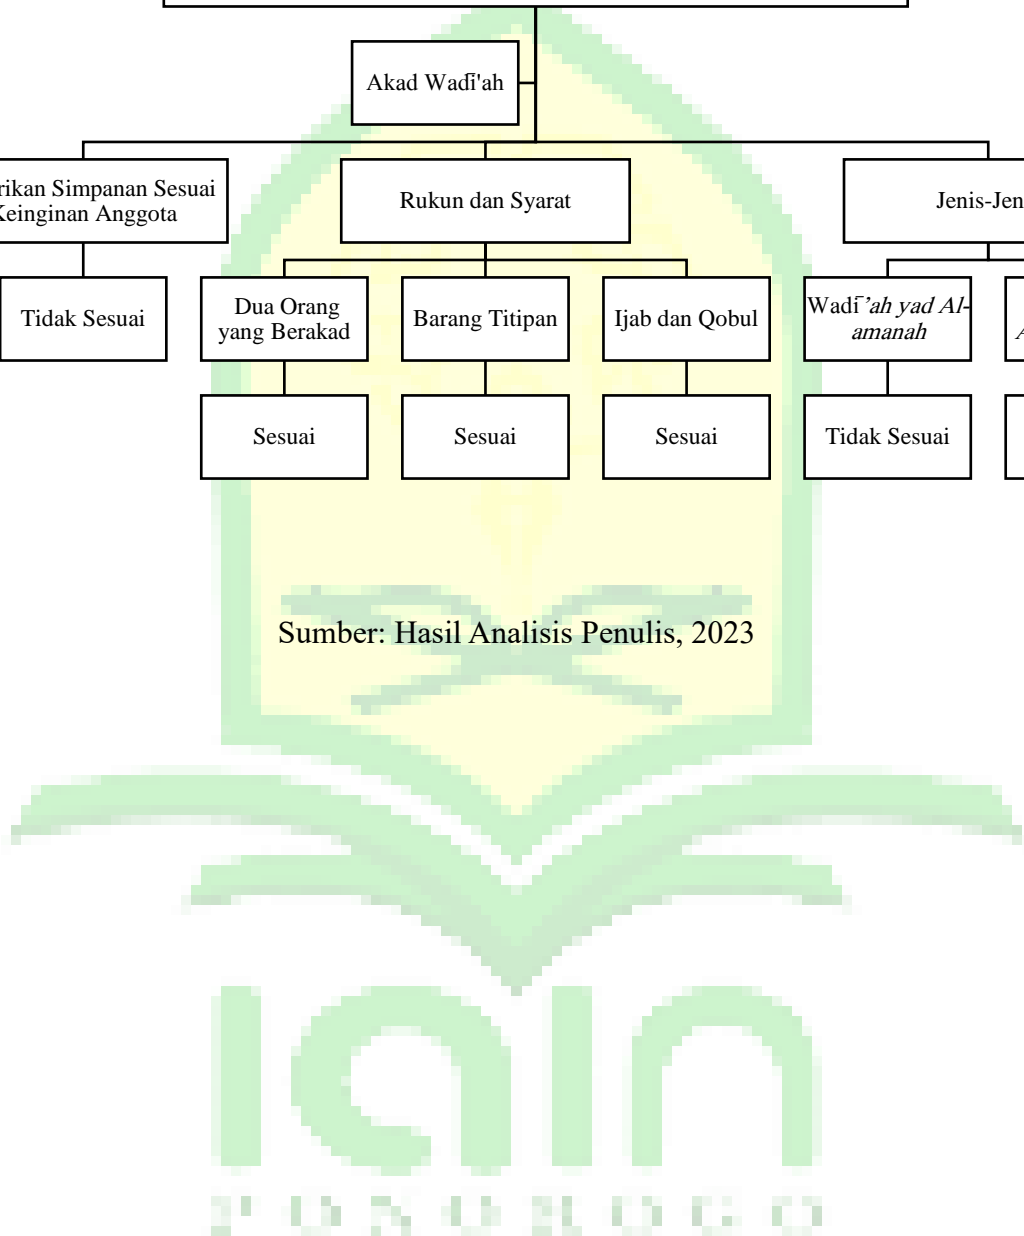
Akad Wadi'ah

rikan Simpanan Sesuai Keinginan Anggota

Rukun dan Syarat

Jenis-Jen

Tidak Sesuai

Dua Orang yang Berakad

Barang Titipan

Ijab dan Qobul

Wadi'ah yad Al-amanah

Sesuai

Sesuai

Sesuai

Tidak Sesuai

Sumber: Hasil Analisis Penulis, 2023